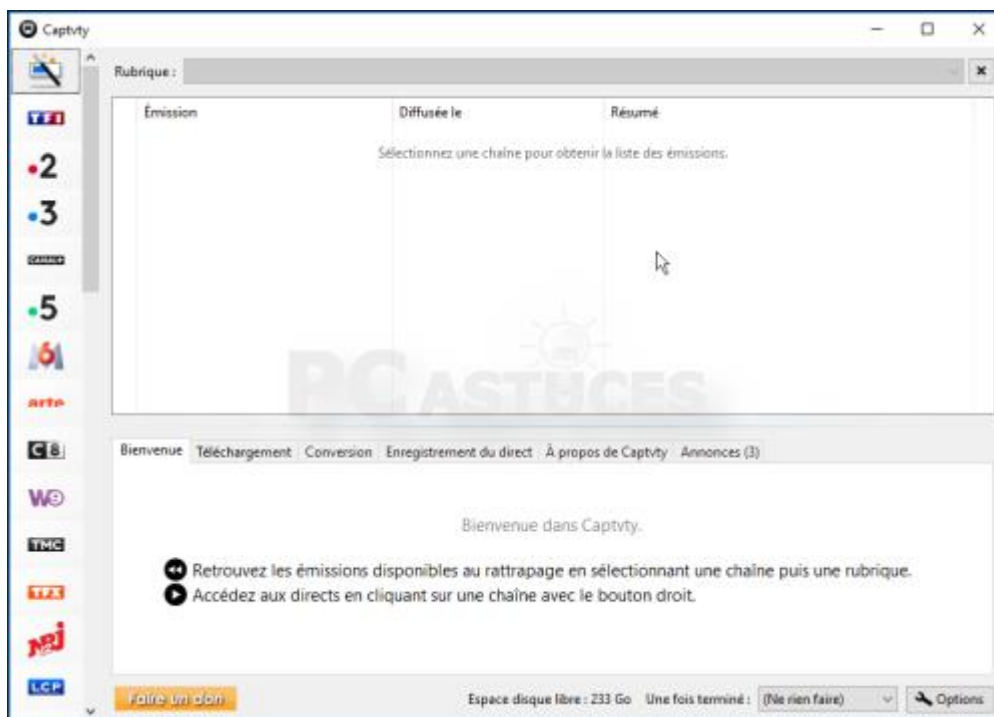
Captvty

Rubrique :

| Émission | Diffusée le | Résumé |
|---|---|---|

Sélectionnez une chaîne pour obtenir la liste des émissions.

TF1
•2
•3
CANAL+
•5
M6
arte
C8
W9
TMC
TFX
NRJ
LCP

PC ASTUCES

Bienvenue | Téléchargement | Conversion | Enregistrement du direct | À propos de Captvty | Annonces (3)

Bienvenue dans Captvty.

Retrouvez les émissions disponibles au rattrapage en sélectionnant une chaîne puis une rubrique.
Accédez aux directs en cliquant sur une chaîne avec le bouton droit.

Faire un don

Espace disque libre : 233 Go Une fois terminé : (Ne rien faire) Options